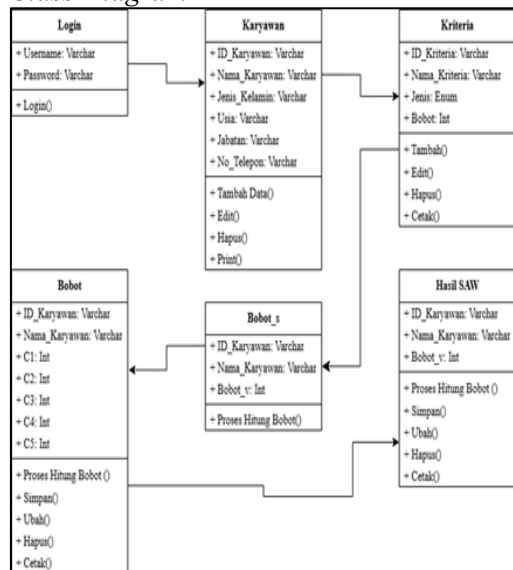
Class Diagram

Login
+ Username: Varchar
+ Password: Varchar
+ Login()

Karyawan
+ ID_Karyawan: Varchar
+ Nama_Karyawan: Varchar
+ Jenis_Kelamin: Varchar
+ Usia: Varchar
+ Jabatan: Varchar
+ No_Telepon: Varchar
+ Tambah Data()
+ Edit()
+ Hapus()
+ Print()

Kriteria
+ ID_Kriteria: Varchar
+ Nama_Kriteria: Varchar
+ Jenis: Enum
+ Bobot: Int
+ Tambah()
+ Edit()
+ Hapus()
+ Cetak()

Bobot
+ ID_Karyawan: Varchar
+ Nama_Karyawan: Varchar
+ C1: Int
+ C2: Int
+ C3: Int
+ C4: Int
+ C5: Int
+ Proses Hitung Bobot ()
+ Simpan()
+ Ubah()
+ Hapus()
+ Cetak()

Bobot_s
+ ID_Karyawan: Varchar
+ Nama_Karyawan: Varchar
+ Bobot_v: Int
+ Proses Hitung Bobot()

Hasil SAW
+ ID_Karyawan: Varchar
+ Nama_Karyawan: Varchar
+ Bobot_v: Int
+ Proses Hitung Bobot ()
+ Simpan()
+ Ubah()
+ Hapus()
+ Cetak()